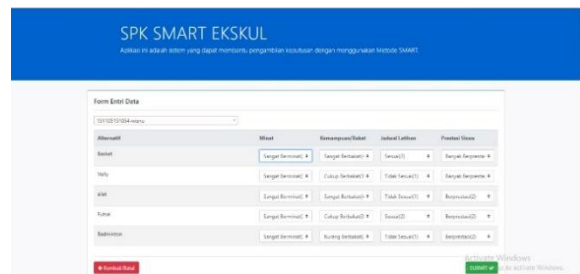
SPK SMART EKSKUL

Aplikasi ini adalah sistem yang dapat membantu pengambilan keputusan dengan menggunakan Metode SMART

Form Entri Data

0010210104-wisnu

| Alternatif | Minat | Kemampuan/Bakat | Jadwal Latihan | Prestasi Siswa |
|---|---|---|---|---|
| Basket | Sangat Berminat( | Sangat Berbakat( | Sesuai(3) | Banyak Berprestasi |
| Volly | Sangat Berminat( | Cukup Berbakat(3 | Tidak Sesuai(1) | Banyak Berprestasi |
| silat | Sangat Berminat( | Sangat Berbakat( | Tidak Sesuai(1) | Berprestasi(2) |
| Futsal | Sangat Berminat( | Cukup Berbakat(3 | Sesuai(2) | Berprestasi(2) |
| Badminton | Sangat Berminat( | Kurang Berbakat( | Tidak Sesuai(1) | Berprestasi(2) |

Kembali Batal

Activate Windows
Submit Go to Settings to activate Windows.